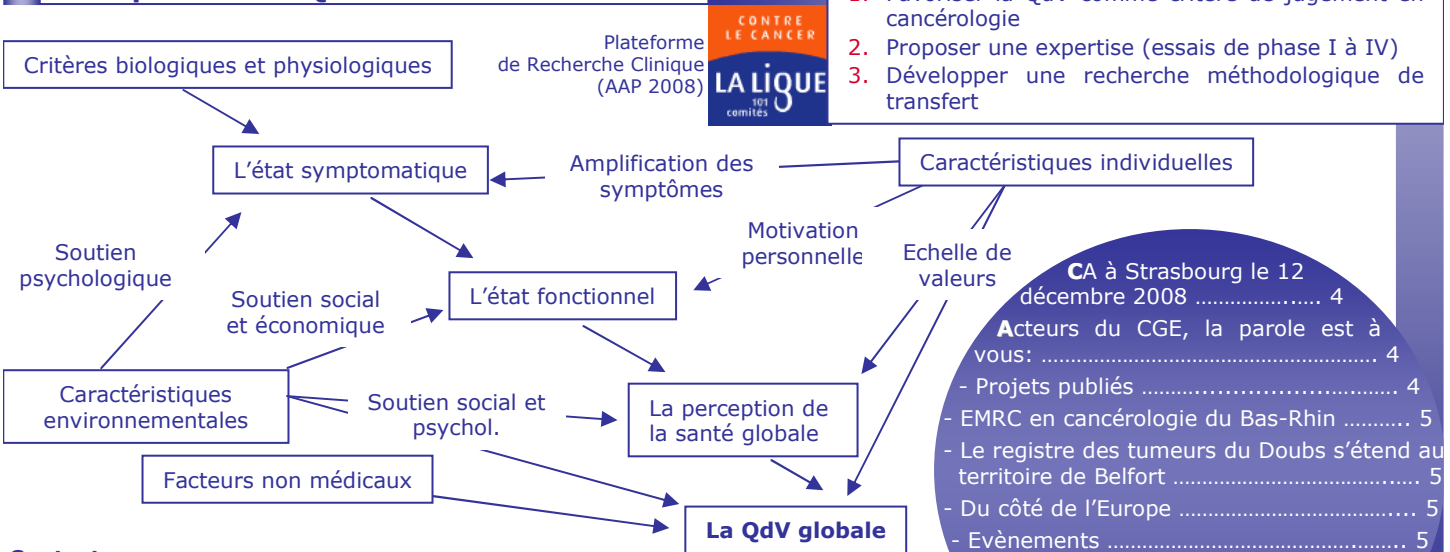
Plateforme de Recherche Clinique (AAP 2008)

CONTRE LE CANCER
LA LIGUE
101 comités

1. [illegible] cancérologie
2. Proposer une expertise (essais de phase I à IV)
3. Développer une recherche méthodologique de transfert

Critères biologiques et physiologiques

L'état symptomatique

Amplification des symptômes

Caractéristiques individuelles

Soutien psychologique

Motivation personnelle

Echelle de valeurs

Soutien social et économique

L'état fonctionnel

Caractéristiques environnementales

Soutien social et psychol.

La perception de la santé globale

Facteurs non médicaux

La QdV globale

CA à Strasbourg le 12 décembre 2008 ……………..…. 4
Acteurs du CGE, la parole est à vous: ……………………………………………. 4
- Projets publiés ……….......................……… 4
- EMRC en cancérologie du Bas-Rhin ………. 5
- Le registre des tumeurs du Doubs s'étend au territoire de Belfort …………………………..…. 5
- Du côté de l'Europe ……………………………... 5
- Evènements ……………………………………….. 5